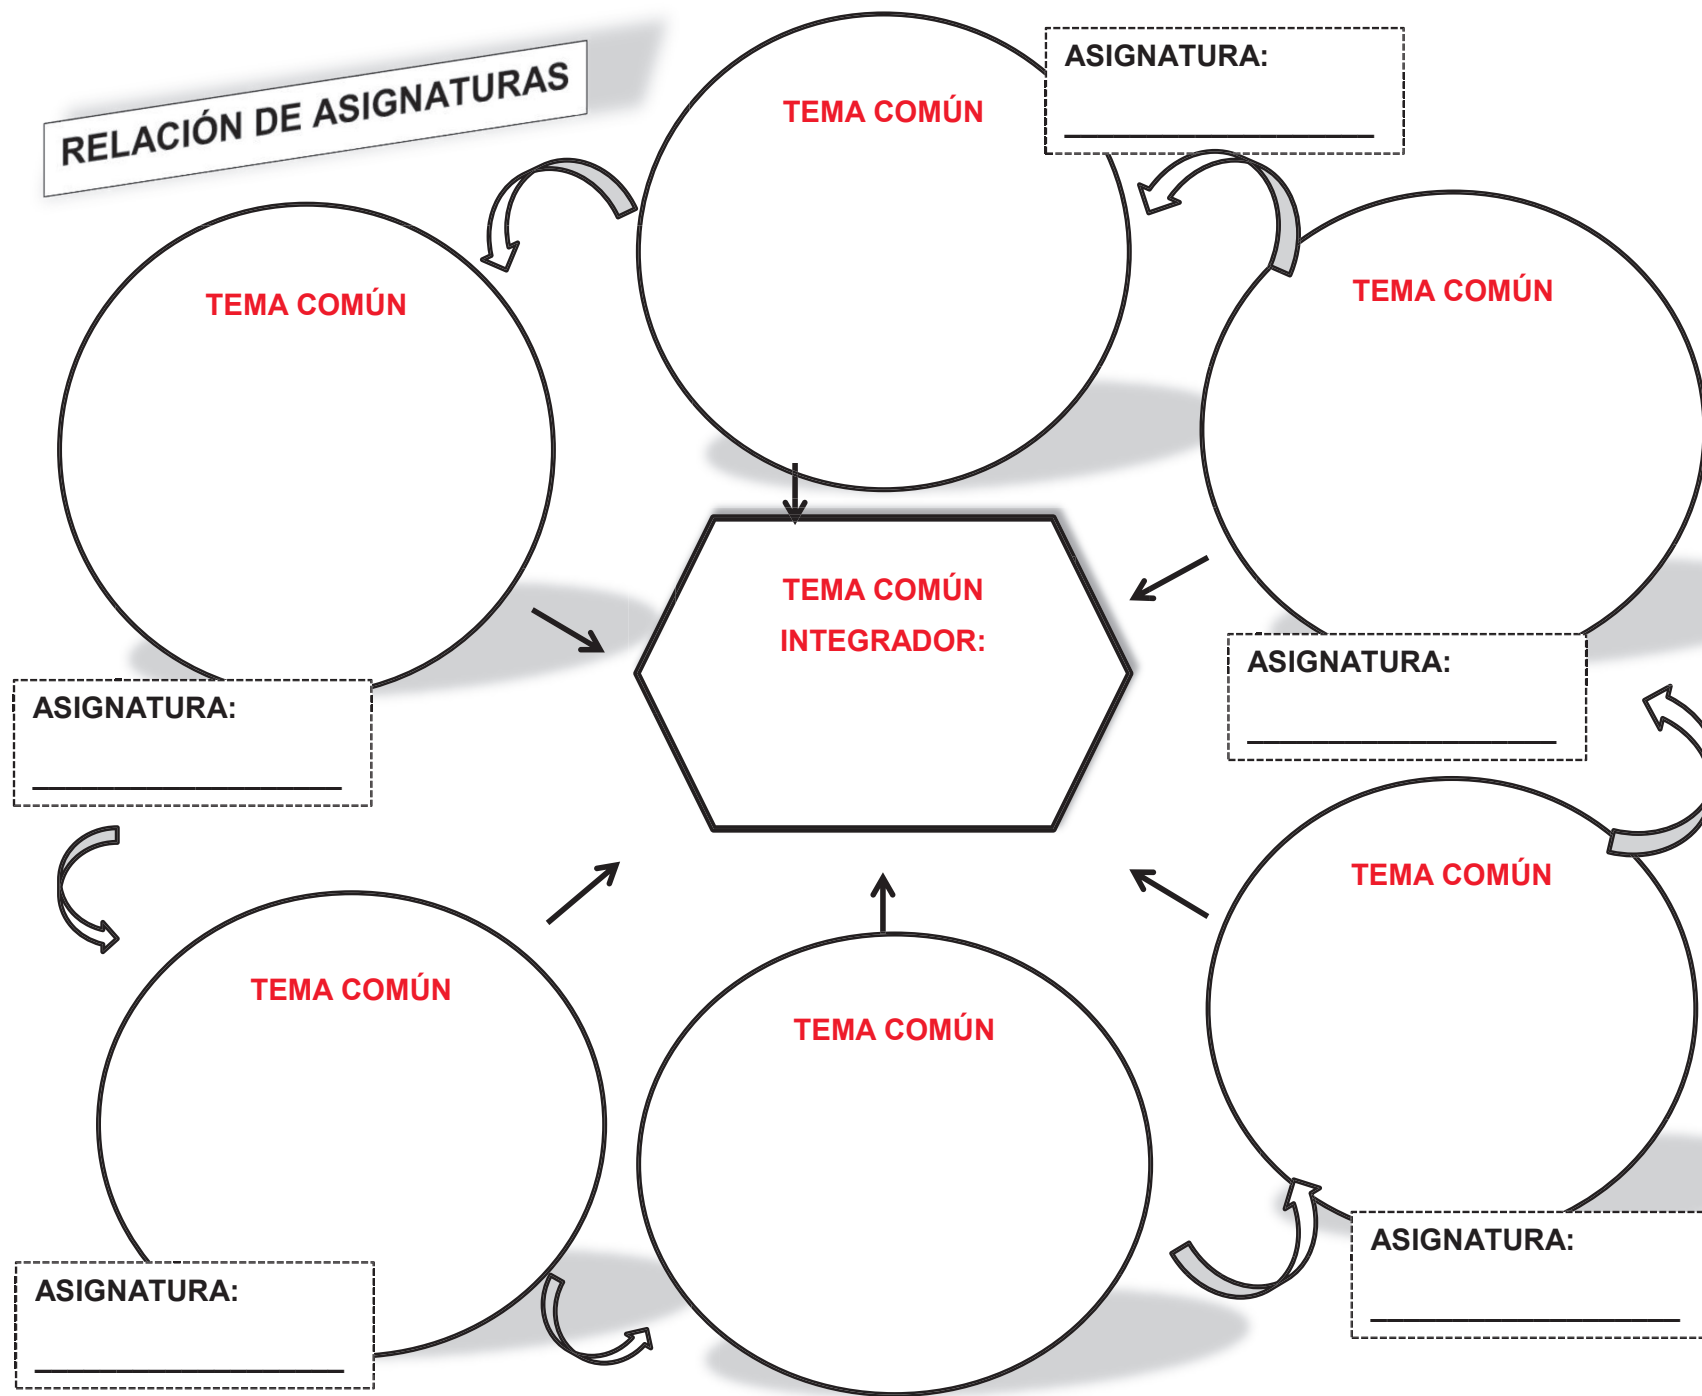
RELACIÓN DE ASIGNATURAS

TEMA COMÚN

ASIGNATURA:
____________________

TEMA COMÚN

TEMA COMÚN

TEMA COMÚN
INTEGRADOR:

ASIGNATURA:
____________________

ASIGNATURA:
____________________

TEMA COMÚN

TEMA COMÚN

TEMA COMÚN

ASIGNATURA:
____________________

ASIGNATURA:
____________________